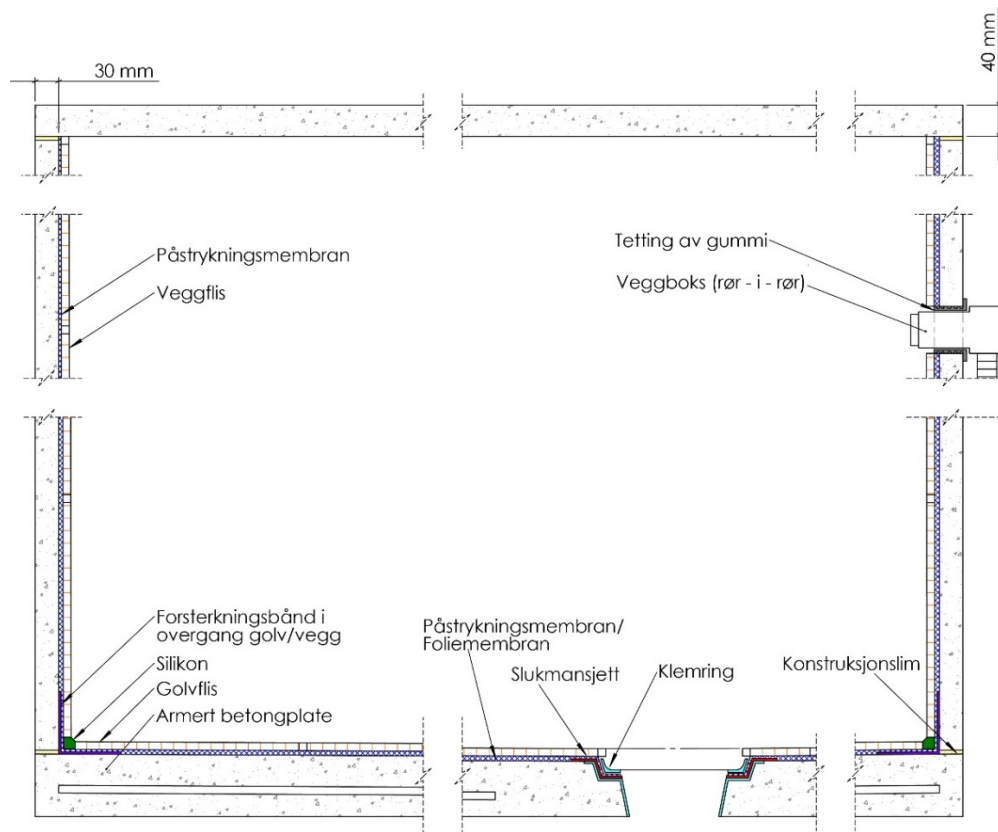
30 mm

40 mm

Påstrykningsmembran

Veggflis

Tetting av gummi

Veggboks (rør - i - rør)

Forsterkningsbånd i overgang golv/vegg

Silikon

Golvflis

Armert betongplate

Påstrykningsmembran/ Foliemembran

Slukmansjett

Klemring

Konstruksjonslim